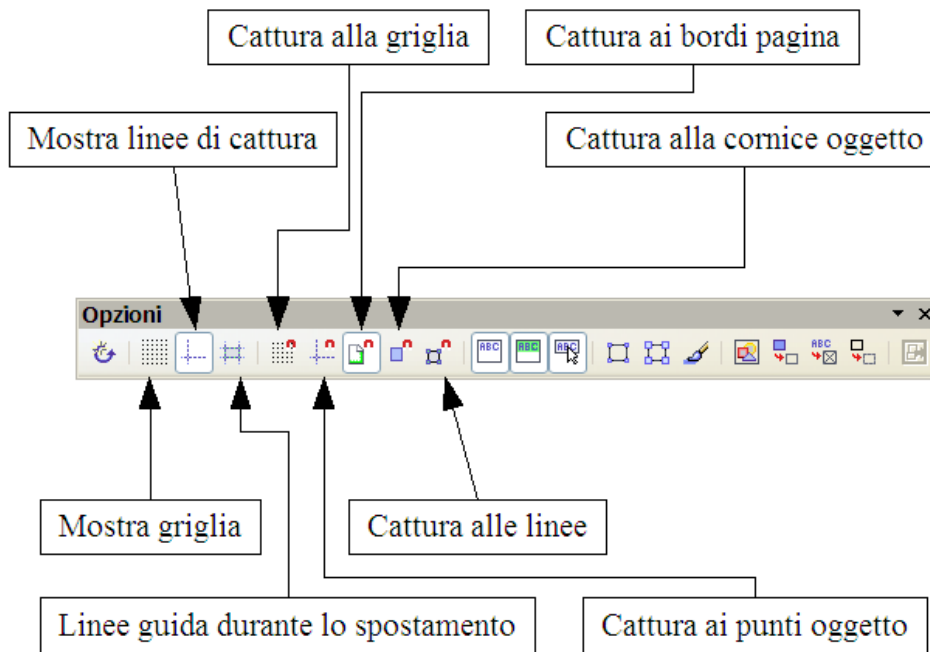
Cattura alla griglia

Cattura ai bordi pagina

Mostra linee di cattura

Cattura alla cornice oggetto

Opzioni

ABC ABC ABC

ABC

Mostra griglia

Cattura alle linee

Linee guida durante lo spostamento

Cattura ai punti oggetto